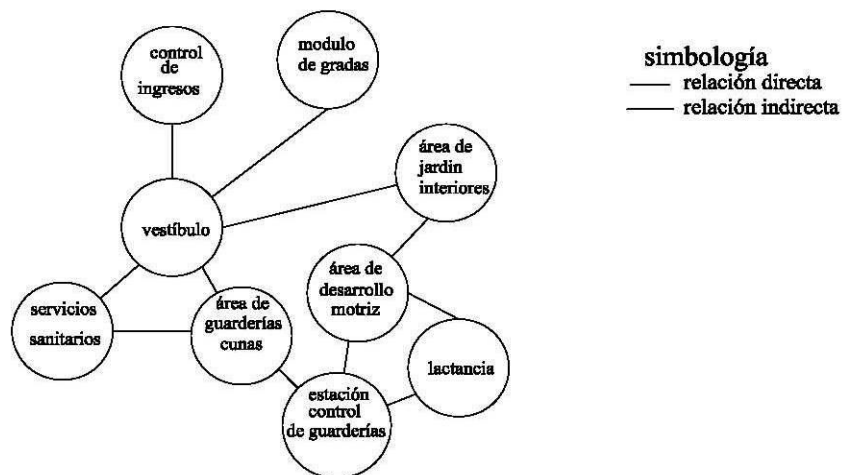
control de ingresos

modulo de gradas

simbología
—— relación directa
—— relación indirecta

área de jardin interiores

vestíbulo

área de desarrollo motriz

servicios sanitarios

área de guarderías cunas

lactancia

estación control de guarderías